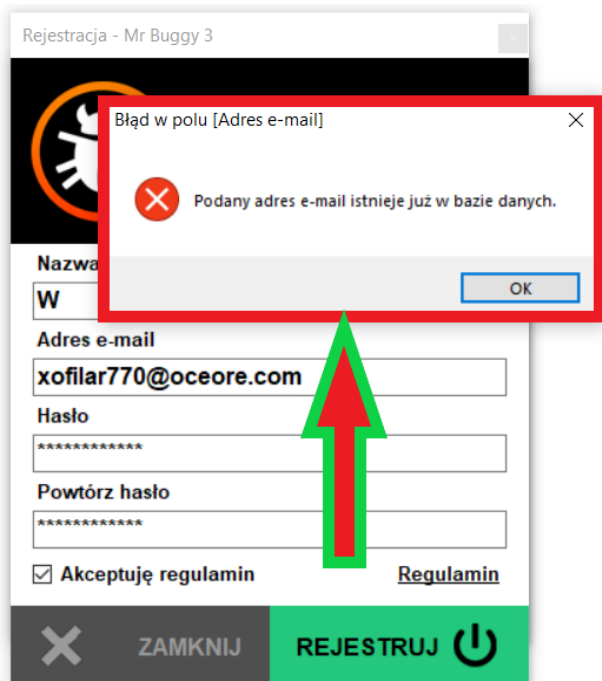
Rejestracja - Mr Buggy 3

Błąd w polu [Adres e-mail]

Podany adres e-mail istnieje już w bazie danych.

OK

Nazwa

W

Adres e-mail

xofilar770@oceore.com

Hasło

************

Powtórz hasło

************

Akceptuję regulamin

Regulamin

ZAMKNIJ

REJESTRUJ